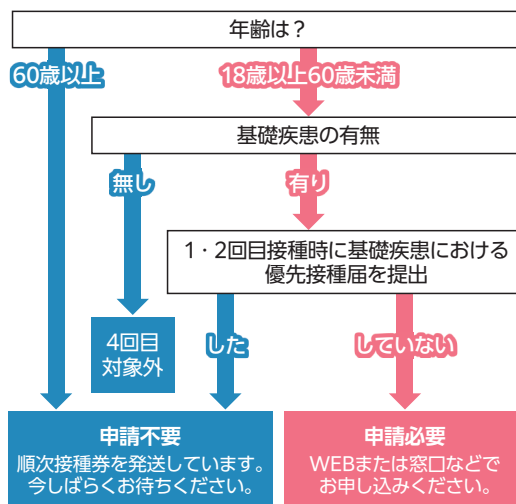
年齢は？

60歳以上

18歳以上60歳未満

基礎疾患の有無

無し

有り

1・2回目接種時に基礎疾患における優先接種届を提出

4回目対象外

した

していない

申請不要
順次接種券を発送しています。今しばらくお待ちください。

申請必要
WEBまたは窓口などでお申し込みください。